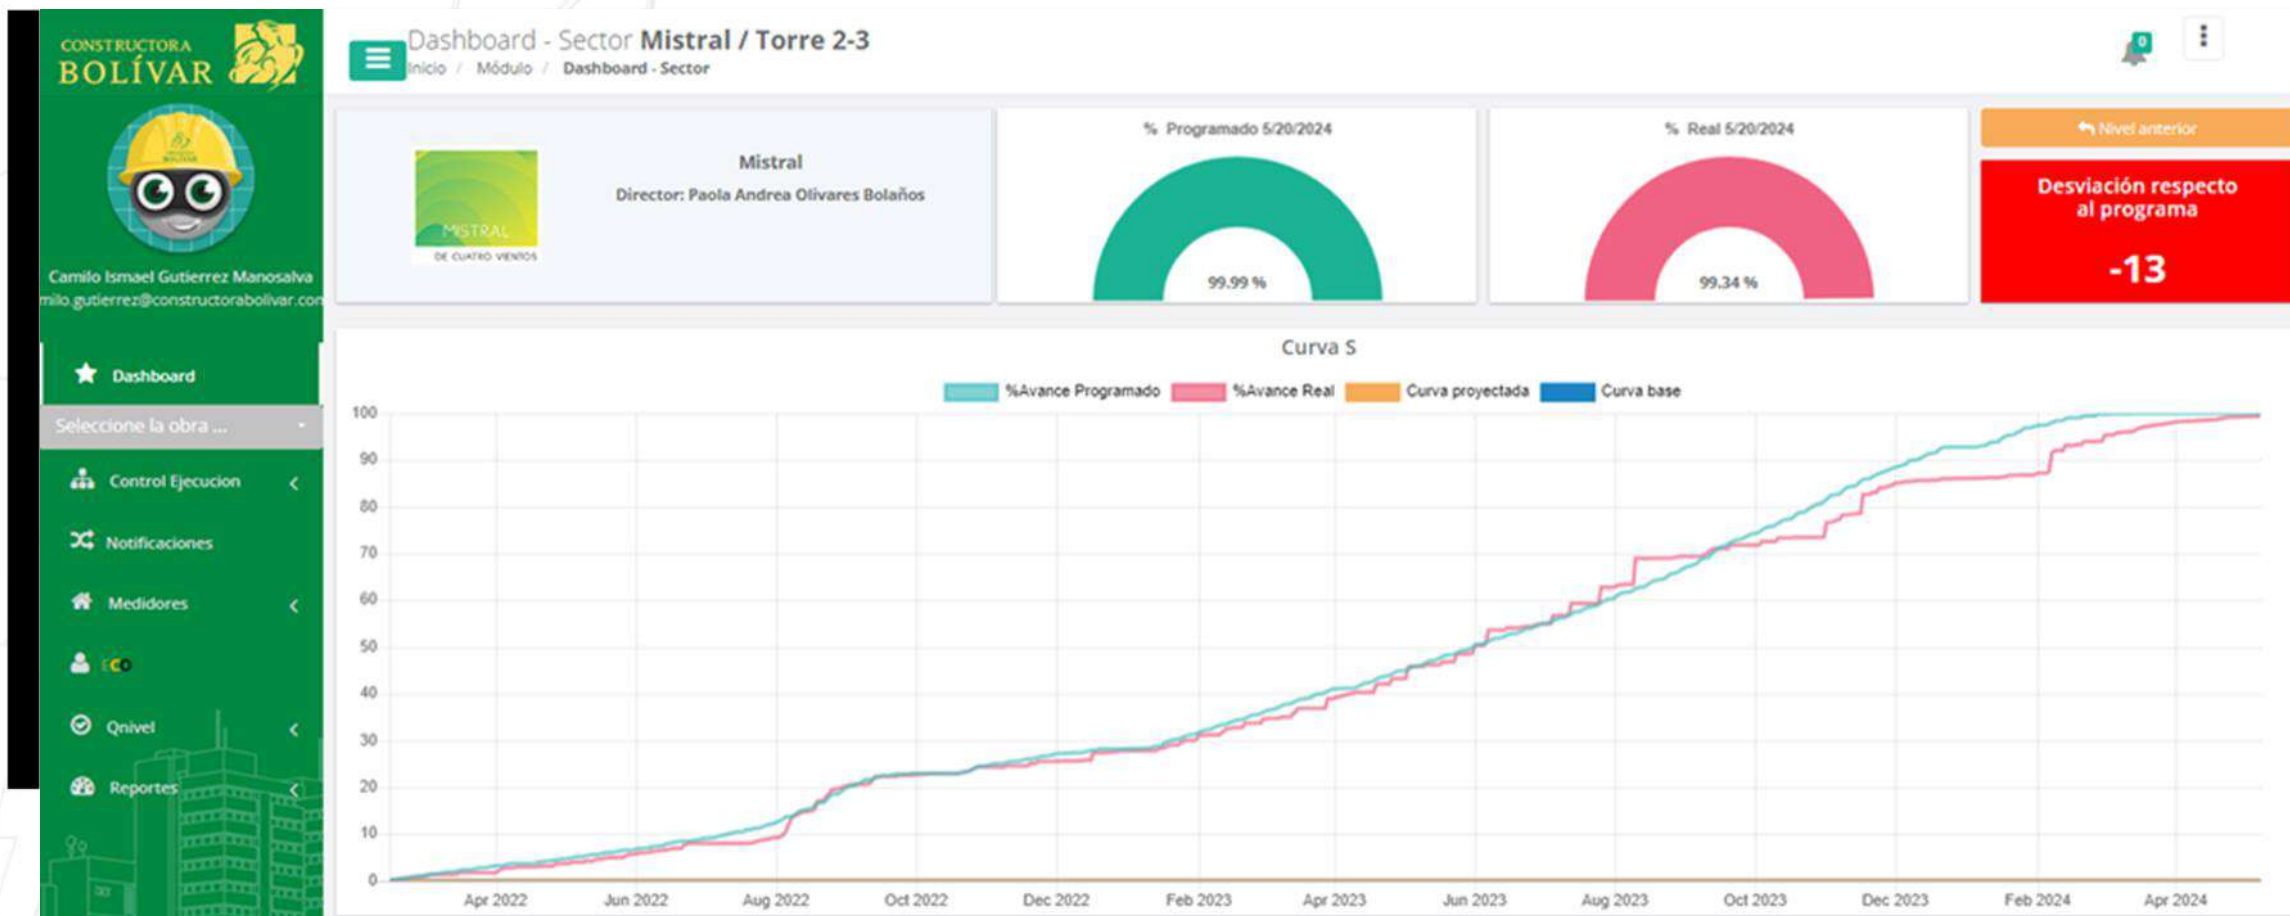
CONSTRUCTORA
BOLÍVAR

Camilo Ismael Gutierrez Manosalva
milo.gutierrez@constructorabolivar.con

Dashboard
Seleccione la obra ...
Control Ejecucion
Notificaciones
Medidores
ECO
Qnivel
Reportes

Dashboard - Sector Mistral / Torre 2-3
Inicio / Módulo / Dashboard - Sector

0

MISTRAL
DE CUATRO VIENTOS

Mistral
Director: Paola Andrea Olivares Bolaños

% Programado 5/20/2024
99.99 %

% Real 5/20/2024
99.34 %

Nivel anterior

Desviación respecto al programa
-13

Curva S

%Avance Programado %Avance Real Curva proyectada Curva base

100
90
80
70
60
50
40
30
20
10
0

Apr 2022 Jun 2022 Aug 2022 Oct 2022 Dec 2022 Feb 2023 Apr 2023 Jun 2023 Aug 2023 Oct 2023 Dec 2023 Feb 2024 Apr 2024